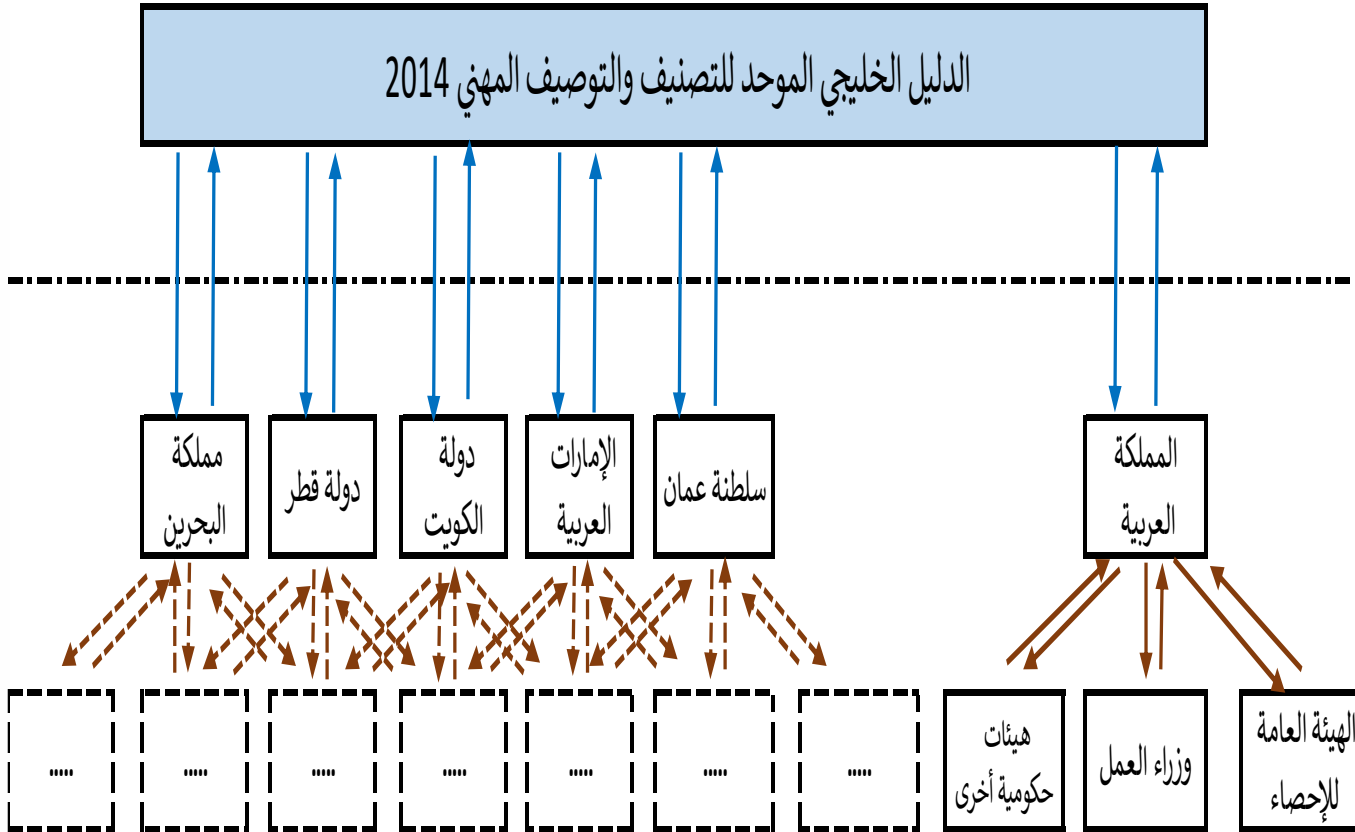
الدليل الخليجي الموحد للتصنيف والتوصيف المهني 2014

المملكة العربية

سلطنة عمان

الإمارات العربية

دولة الكويت

دولة قطر

مملكة البحرين

الهيئة العامة للإحصاء

وزراء العمل

هيئات حكومية أخرى

.....

.....

.....

.....

.....

.....

.....